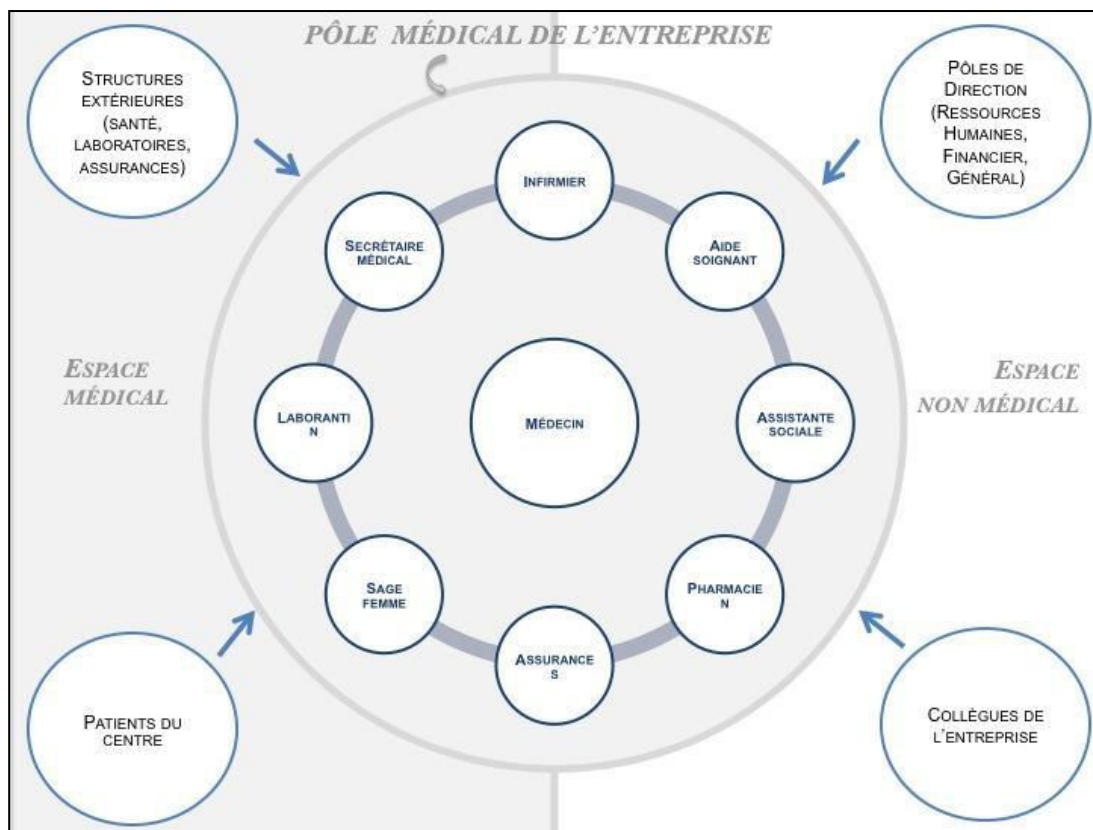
PÔLE MÉDICAL DE L'ENTREPRISE

STRUCTURES EXTÉRIEURES (SANTÉ, LABORATOIRES, ASSURANCES)

PÔLES DE DIRECTION (RESSOURCES HUMAINES, FINANCIER, GÉNÉRAL)

INFIRMIER

SECRÉTAIRE MÉDICAL

AIDE SOIGNANT

ESPACE MÉDICAL

ESPACE NON MÉDICAL

LABORANTI N

MÉDECIN

ASSISTANTE SOCIALE

SAGE FEMME

PHARMACIE N

ASSURANCE S

PATIENTS DU CENTRE

COLLÈGUES DE L'ENTREPRISE